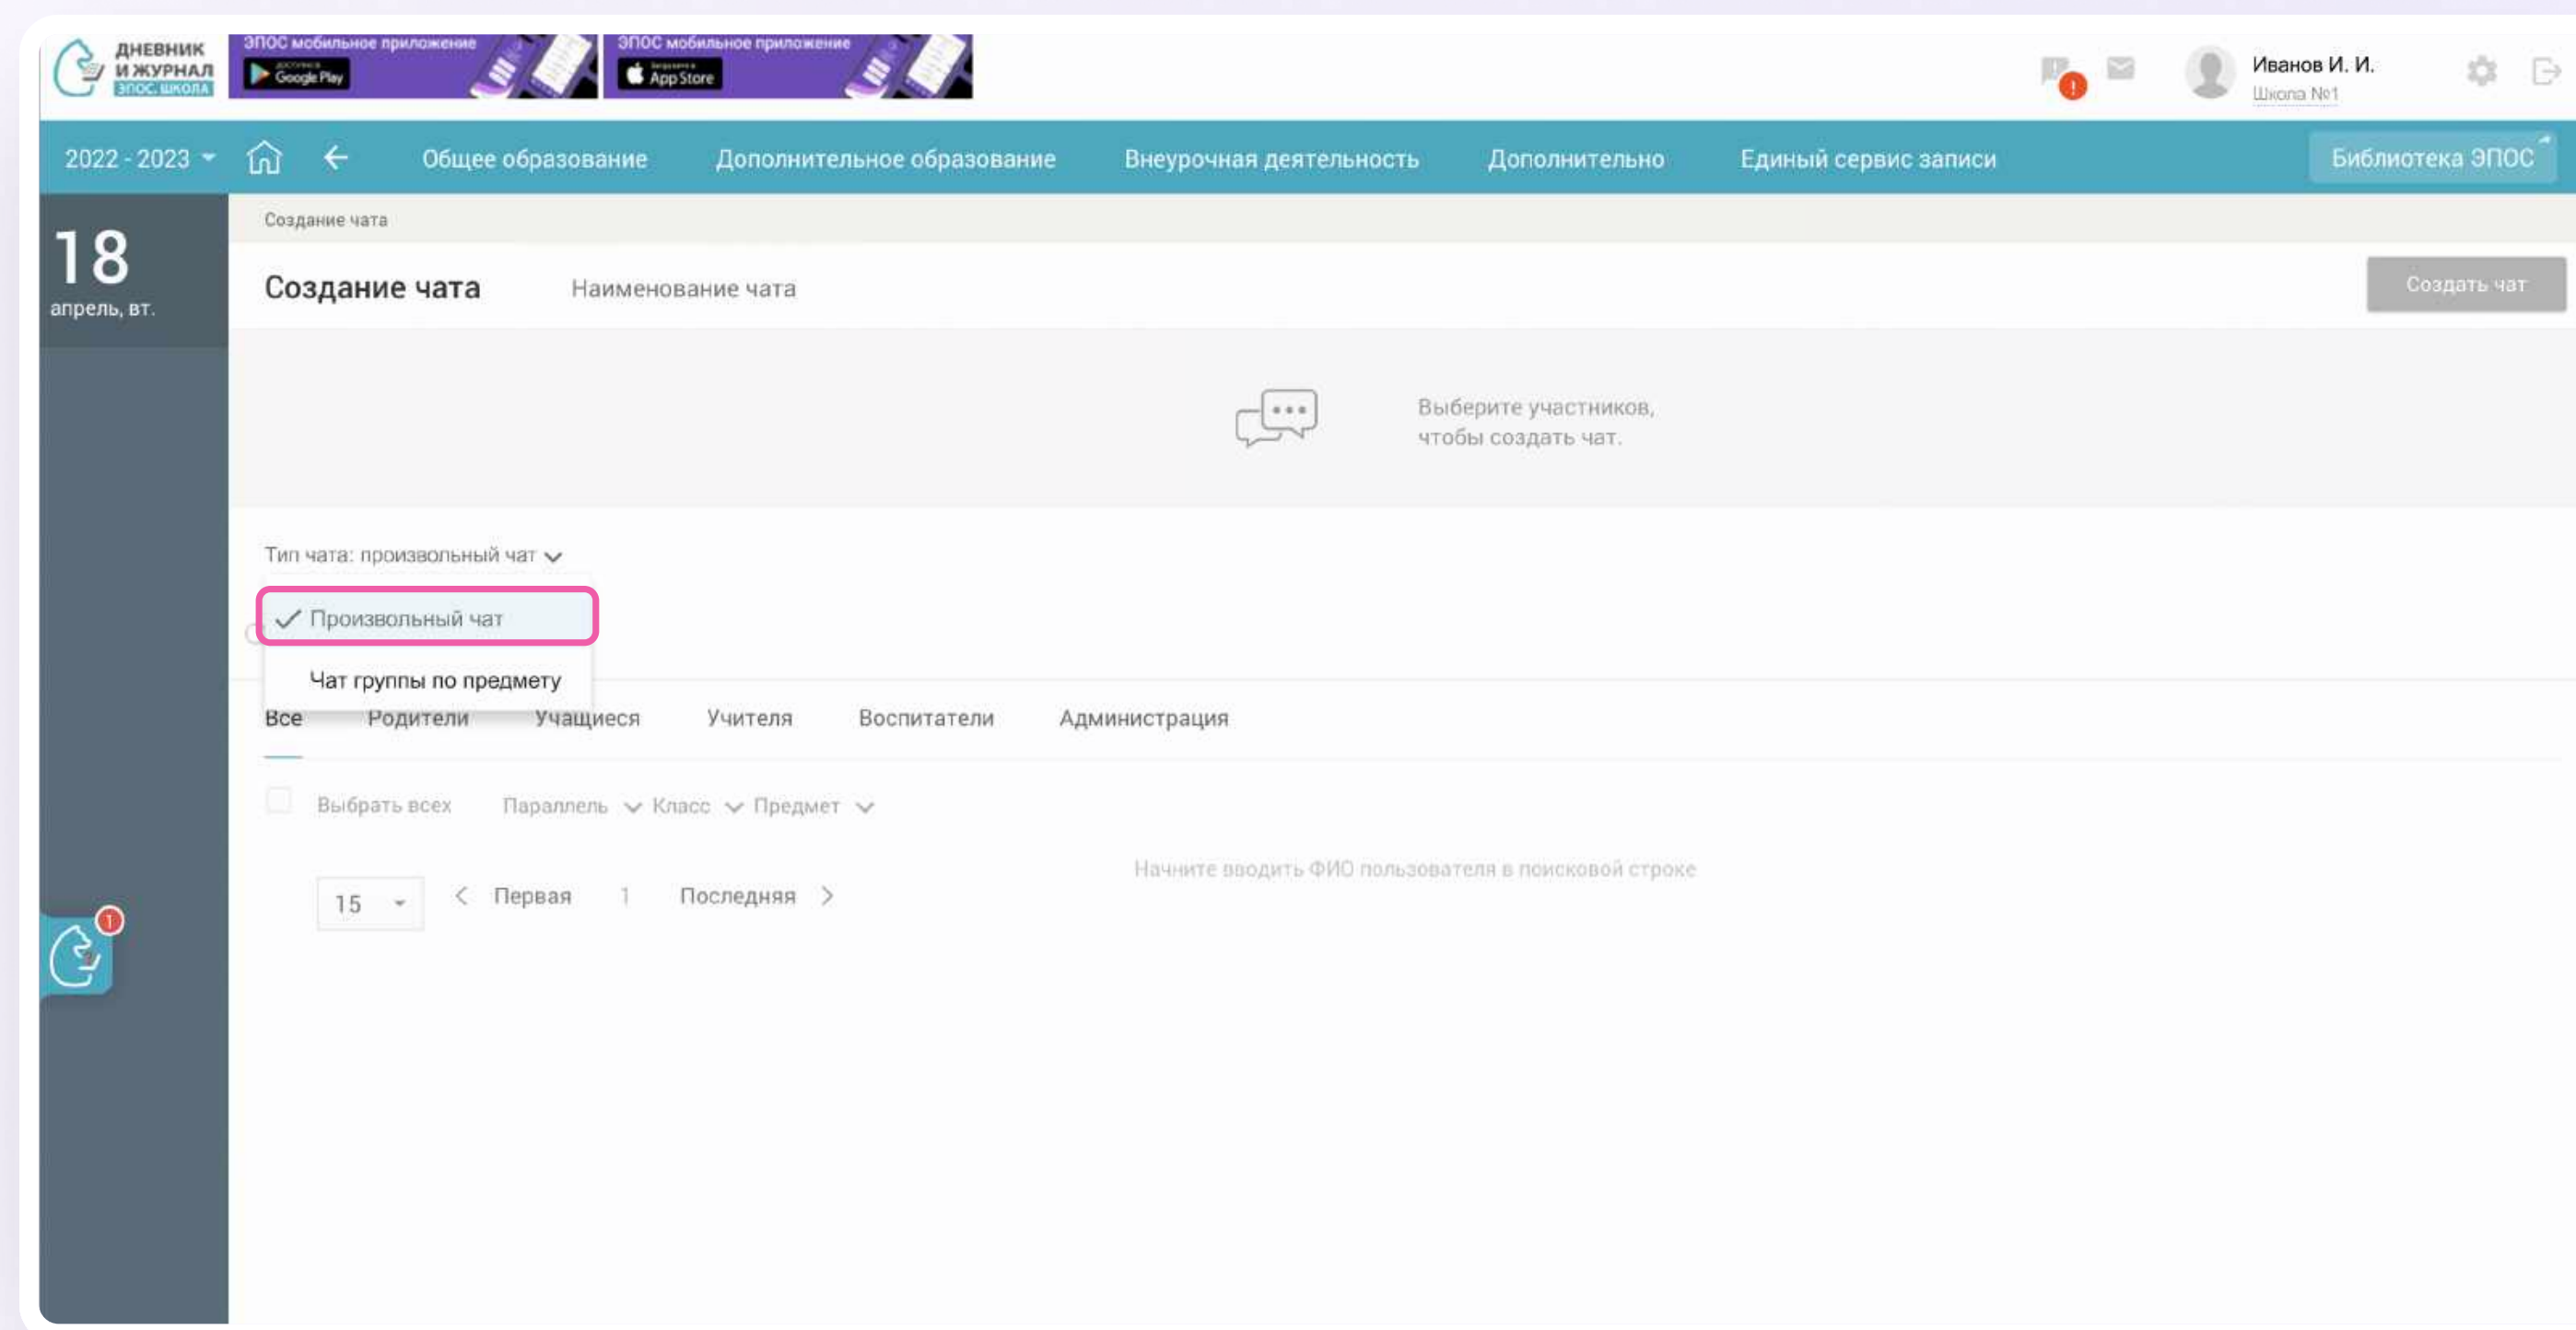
ДНЕВНИК И ЖУРНАЛ ЭПОС. ШКОЛА

ЭПОС мобильное приложение Google Play

ЭПОС мобильное приложение App Store

Иванов И. И.
Школа №1

2022 - 2023 Общее образование Дополнительное образование Внеурочная деятельность Дополнительно Единый сервис записи Библиотека ЭПОС

18
апрель, вт.

Создание чата

Создание чата Наименование чата

Создать чат

Выберите участников, чтобы создать чат.

Тип чата: произвольный чат

Произвольный чат

Чат группы по предмету

Все Родители Учащиеся Учителя Воспитатели Администрация

Выбрать всех Параллель Класс Предмет

Начните вводить ФИО пользователя в поисковой строке

15 Первая 1 Последняя

1